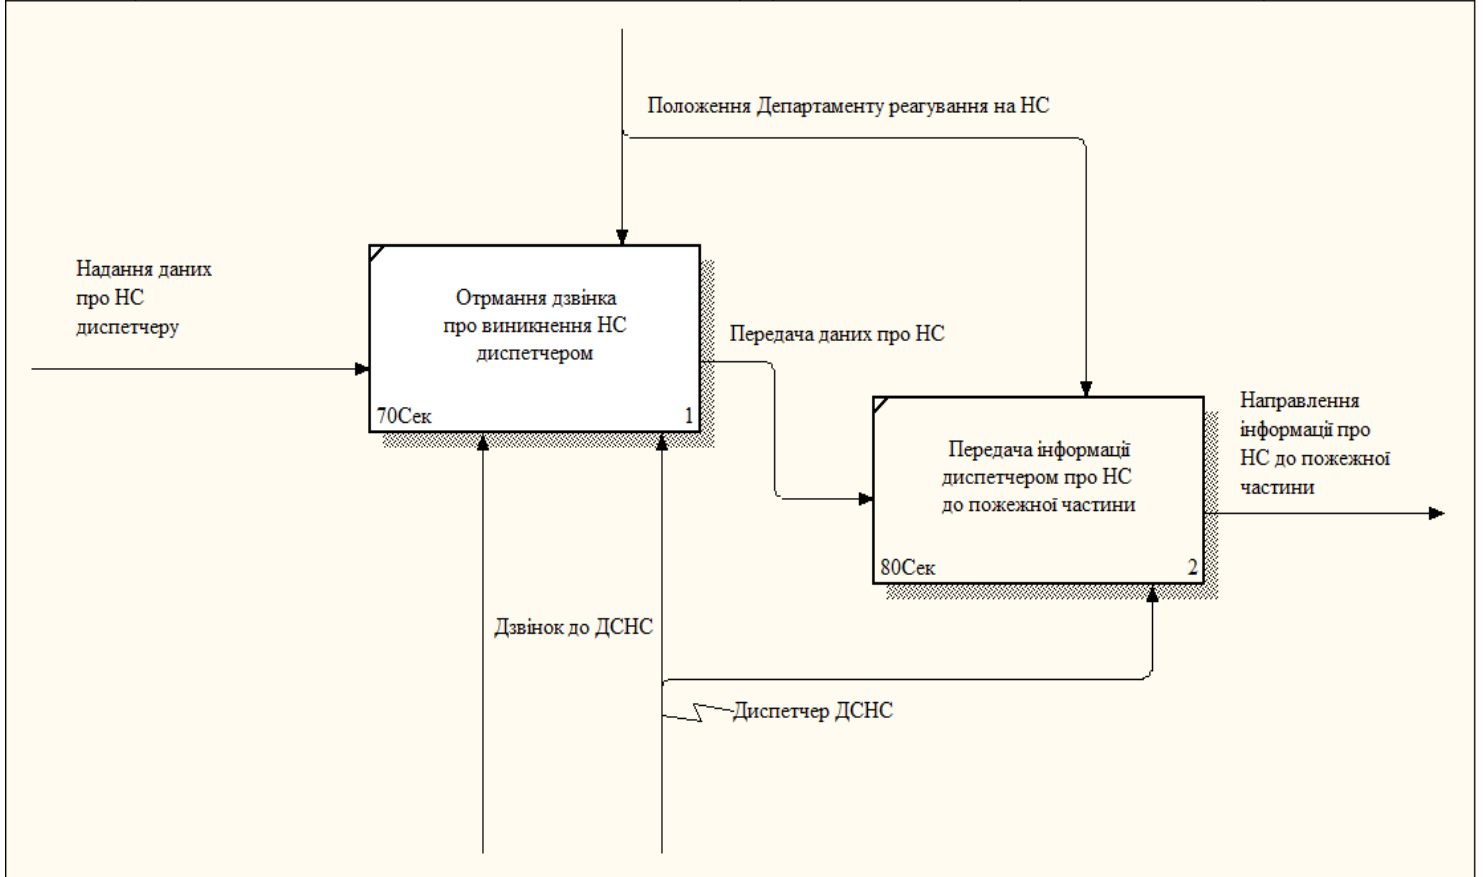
Положення Департаменту реагування на НС

Надання даних про НС диспетчеру

Отрмання дзвінка про виникнення НС диспетчером

70Сек

1

Передача даних про НС

Передача інформації диспетчером про НС до пожежної частини

80Сек

2

Направлення інформації про НС до пожежної частини

Дзвінок до ДСНС

Диспетчер ДСНС